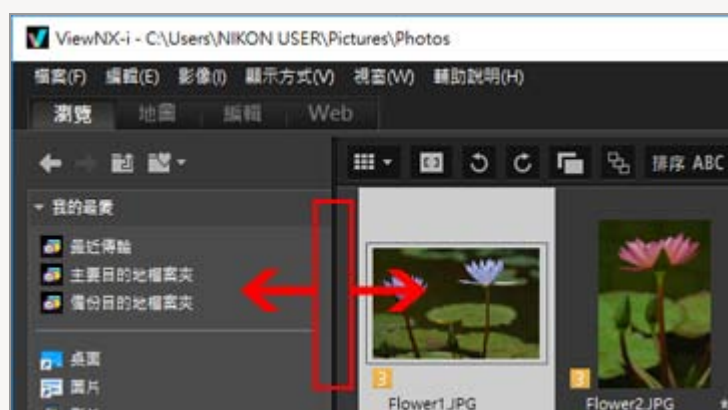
ViewNX-i - C:\Users\NIKON USER\Pictures\Photos

檔案(F) 編輯(E) 影像(I) 顯示方式(V) 視窗(W) 輔助說明(H)

瀏覽 地圖 編輯 Web

排序 ABC

我的最愛

最近傳輸

主要目的地檔案夾

備份目的地檔案夾

桌面

圖片

3

Flower1.JPG

3

Flower2.JPG